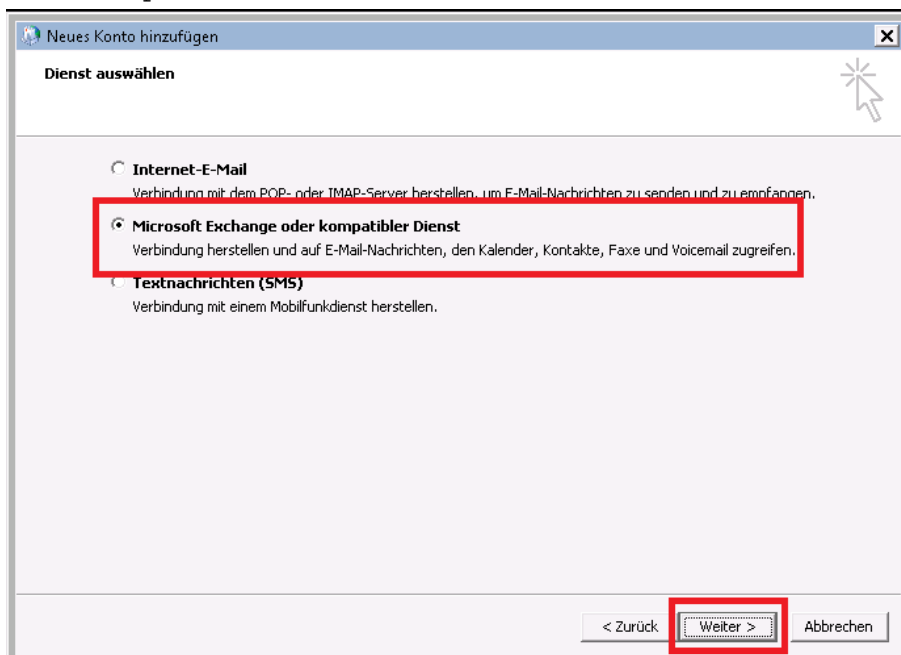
Neues Konto hinzufügen

Dienst auswählen

Internet-E-Mail
Verbindung mit dem POP- oder IMAP-Server herstellen, um E-Mail-Nachrichten zu senden und zu empfangen.

Microsoft Exchange oder kompatibler Dienst
Verbindung herstellen und auf E-Mail-Nachrichten, den Kalender, Kontakte, Faxe und Voicemail zugreifen.

Textnachrichten (SMS)
Verbindung mit einem Mobilfunkdienst herstellen.

< Zurück Weiter > Abbrechen